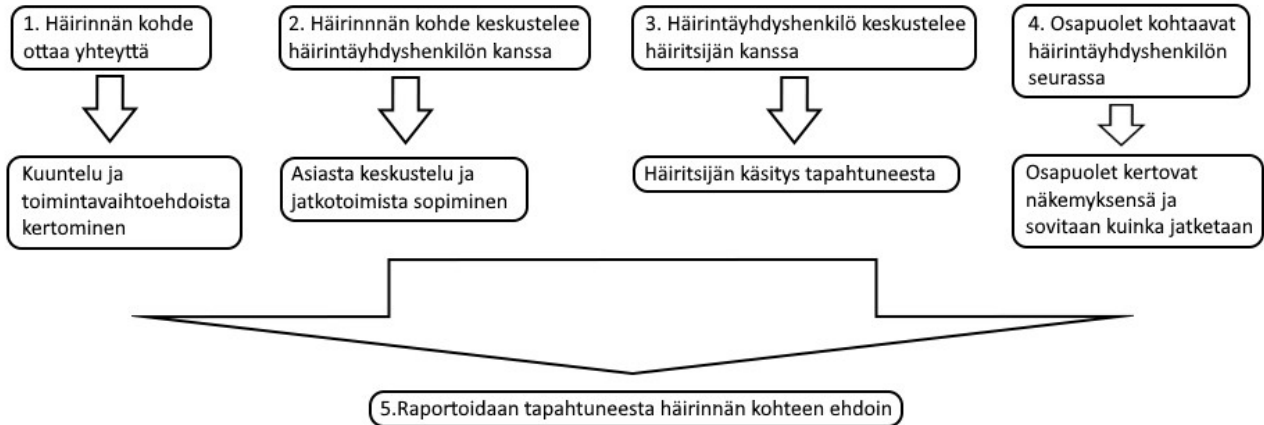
1. Häirinnän kohde ottaa yhteyttä

Kuuntelu ja toimintavaihtoehdoista kertominen

2. Häirinnän kohde keskustelee häirintäyhdyshenkilön kanssa

Asiasta keskustelu ja jatkotoimista sopiminen

3. Häirintäyhdyshenkilö keskustelee häiritsijän kanssa

Häiritsijän käsitys tapahtuneesta

4. Osapuolet kohtaavat häirintäyhdyshenkilön seurassa

Osapuolet kertovat näkemyksensä ja sovitaan kuinka jatketaan

5.Raportoidaan tapahtuneesta häirinnän kohteen ehdoin